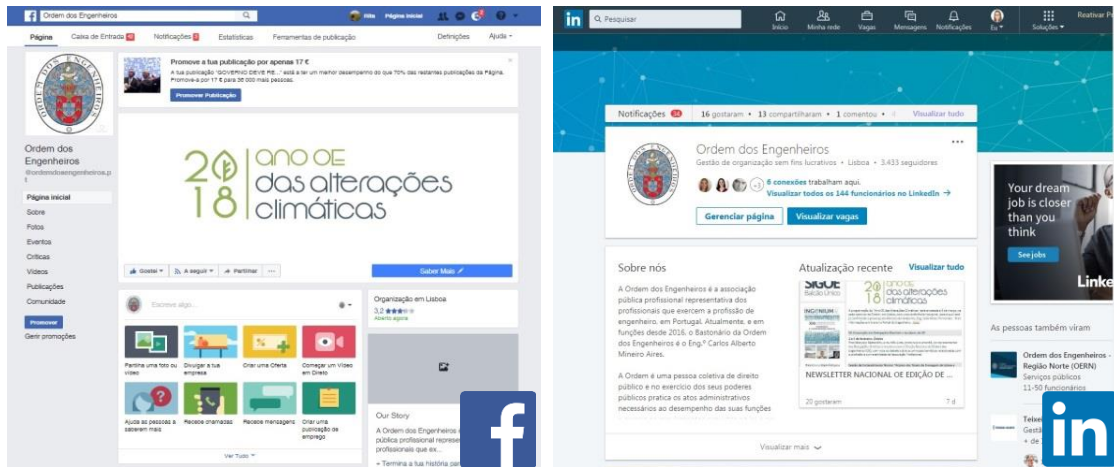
Ordem dos Engenheiros

Rita Página inicial

Página Caixa de Entrada 45 Notificações 3 Estatísticas Ferramentas de publicação Definições Ajuda

Ordem dos Engenheiros
@ordemdosengenheiros.pt

Página inicial
Sobre
Fotos
Eventos
Críticas
Vídeos
Publicações
Comunidade

Promover
Gerir promoções

Promove a tua publicação por apenas 17 €
A tua publicação "GOVERNO DEVE RE..." está a ter um melhor desempenho do que 70% das restantes publicações da Página. Promove-a por 17 € para 35 000 mais pessoas.
Promover Publicação

20 18 ano OE das alterações climáticas

Gostei A seguir Partilhar ...
Saber Mais

Escreve algo...

Partilha uma foto ou vídeo
Divulgar a tua empresa
Criar uma Oferta
Começar um Vídeo em Direto
Ajuda as pessoas a saberem mais
Receber chamadas
Receber mensagens
Criar uma publicação de emprego

Ver Tudo

Organização em Lisboa
3,2 ★★★
Aberto agora

Our Story
A Ordem dos Engenheiros é... pública profissional represe... profissionais que ex...
+ Termina a tua história par...

in Pesquisar
Início Minha rede Vagas Mensagens Notificações Eu Soluções Reativar Pre...

Notificações 34 | 16 gostaram • 13 compartilharam • 1 comentou | Visualizar tudo

Ordem dos Engenheiros
Gestão de organização sem fins lucrativos • Lisboa • 3.433 seguidores
6 conexões trabalham aqui.
Visualizar todos os 144 funcionários no LinkedIn →
Gerenciar página Visualizar vagas

Sobre nós
A Ordem dos Engenheiros é a associação pública profissional representativa dos profissionais que exercem a profissão de engenheiro, em Portugal. Atualmente, e em funções desde 2016, o Bastonário da Ordem dos Engenheiros é o Eng.º Carlos Alberto Mineiro Aires.

A Ordem é uma pessoa coletiva de direito público e no exercício dos seus poderes públicos pratica os atos administrativos necessários ao desempenho das suas funções

Atualização recente Visualizar tudo
NEWSLETTER NACIONAL DE EDIÇÃO DE ...
20 gostaram 7 d

Visualizar mais

Your dream job is closer than you think
See jobs
Linke

As pessoas também viram
Ordem dos Engenheiros - Região Norte (OERN)
Serviços públicos
11-50 funcionários
Teixe...
Gestã...
+ de ...